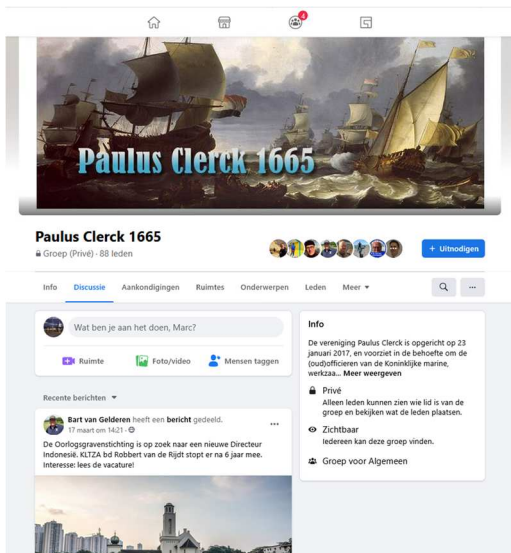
4

Paulus Clerck 1665

Paulus Clerck 1665
Groep (Privé) · 88 leden

+ Uitnodigen

Info Discussie Aankondigingen Ruimtes Onderwerpen Leden Meer ▾

...

Wat ben je aan het doen, Marc?

Ruimte Foto/video Mensen taggen

Recente berichten ▾

Bart van Gelderen heeft een bericht gedeeld.
17 maart om 14:21 ·

...

De Oorlogsgravenstichting is op zoek naar een nieuwe Directeur Indonesië. KLTZA bd Robbert van de Rijdt stopt er na 6 jaar mee. Interesse: lees de vacature!

Info

De vereniging Paulus Clerck is opgericht op 23 januari 2017, en voorziet in de behoefte om de (oud)officieren van de Koninklijke marine, werkzaa... Meer weergeven

Privé
Alleen leden kunnen zien wie lid is van de groep en bekijken wat de leden plaatsen.

Zichtbaar
Iedereen kan deze groep vinden.

Groep voor Algemeen